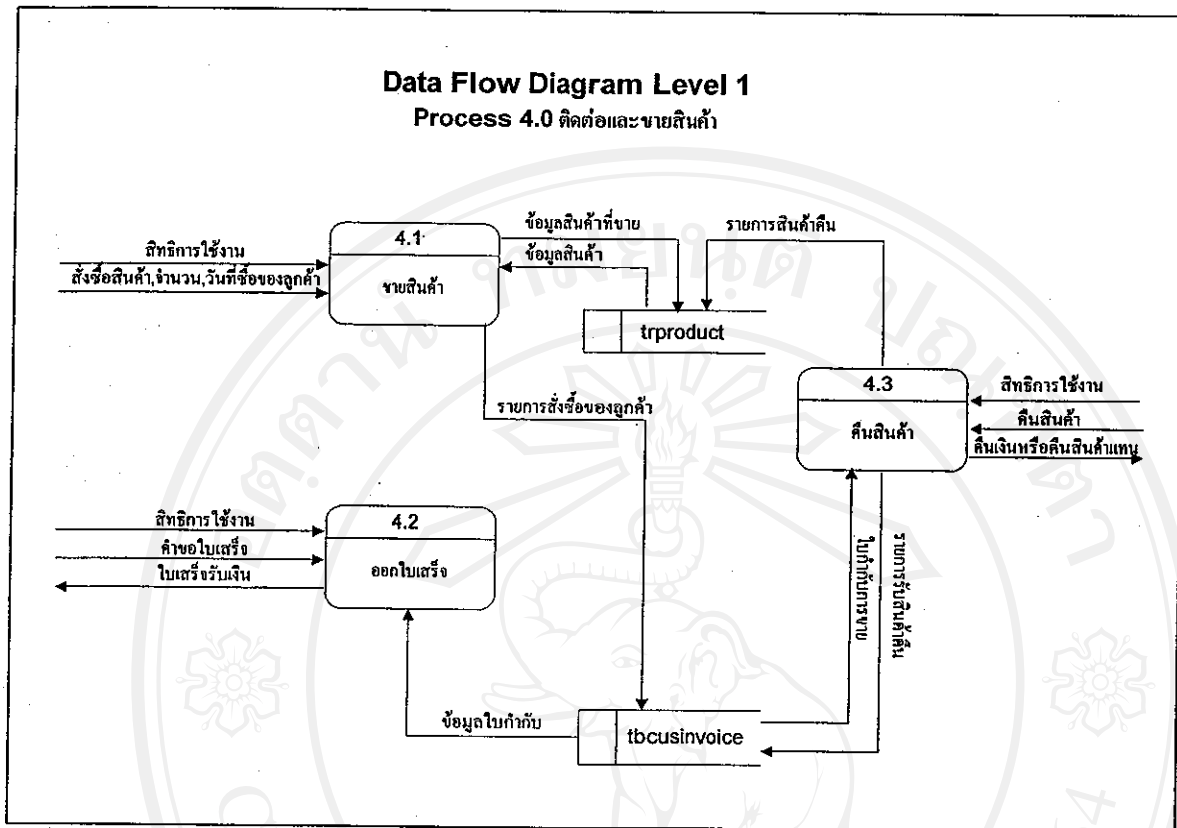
Data Flow Diagram Level 1
Process 4.0 ติดต่อและขายสินค้า

สิทธิการใช้งาน
สั่งซื้อสินค้า,จำนวน,วันที่ซื้อของลูกค้า

4.1
ขายสินค้า

ข้อมูลสินค้าที่ขาย
ข้อมูลสินค้า
รายการสินค้าคืน

trproduct

4.3
คืนสินค้า

สิทธิการใช้งาน
คืนสินค้า
คืนเงินหรือคืนสินค้าแทน

รายการสั่งซื้อของลูกค้า

สิทธิการใช้งาน
คำขอใบเสร็จ
ใบเสร็จรับเงิน

4.2
ออกใบเสร็จ

ใบกำกับการขาย
รายการรับสินค้าคืน

ข้อมูลใบกำกับ

tbcusinvoice